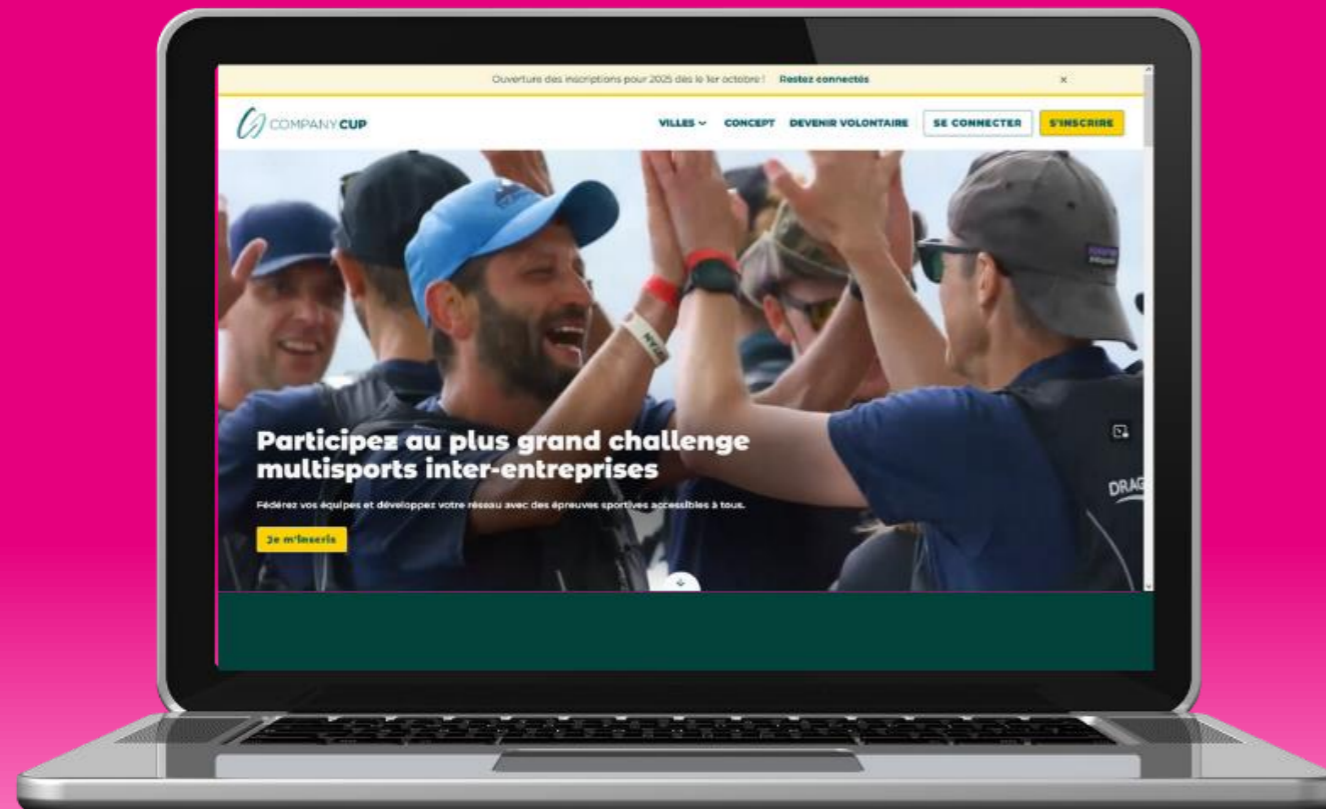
Ouverture des inscriptions pour 2025 dès le 1er octobre ! Restez connectés

×

COMPANY CUP

VILLES

CONCEPT

DEVENIR VOLONTAIRE

SE CONNECTER

S'INSCRIRE

Participez au plus grand challenge multisports inter-entreprises

Fédérez vos équipes et développez votre réseau avec des épreuves sportives accessibles à tous.

Je m'inscris